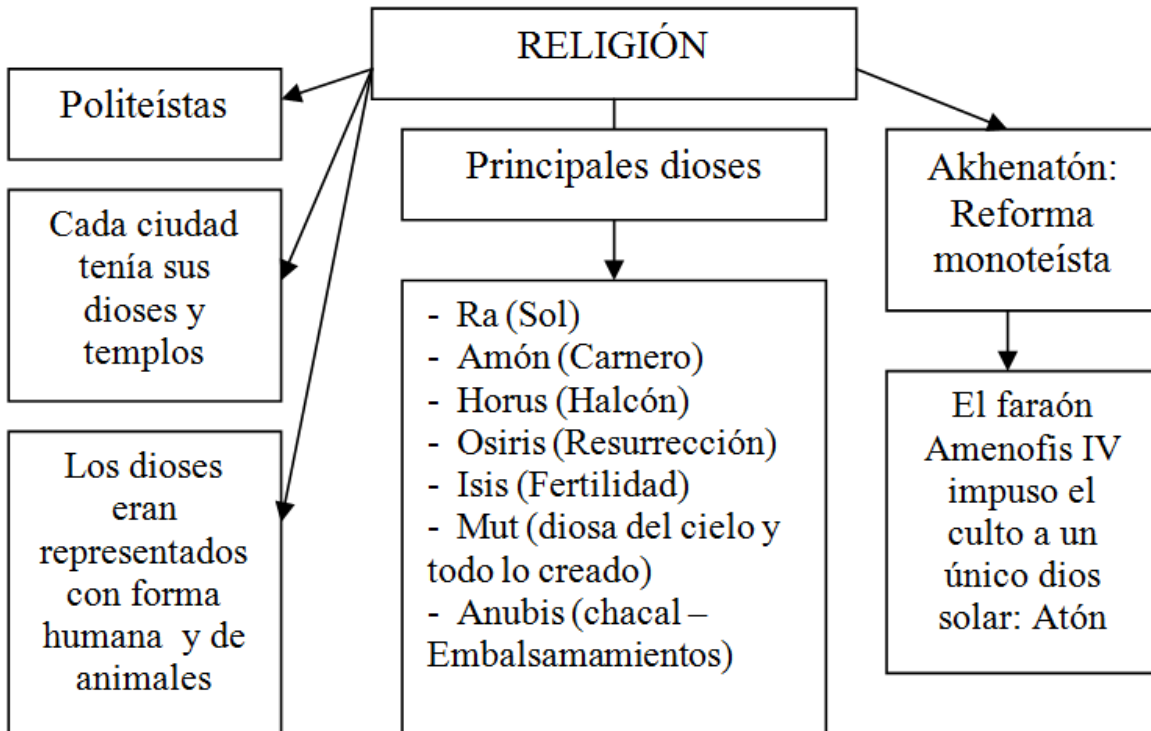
RELIGIÓN

Politeístas

Cada ciudad tenía sus dioses y templos

Los dioses eran representados con forma humana y de animales

Principales dioses

- Ra (Sol)
- Amón (Carnero)
- Horus (Halcón)
- Osiris (Resurrección)
- Isis (Fertilidad)
- Mut (diosa del cielo y todo lo creado)
- Anubis (chacal – Embalsamamientos)

Akhenatón: Reforma monoteísta

El faraón Amenofis IV impuso el culto a un único dios solar: Atón